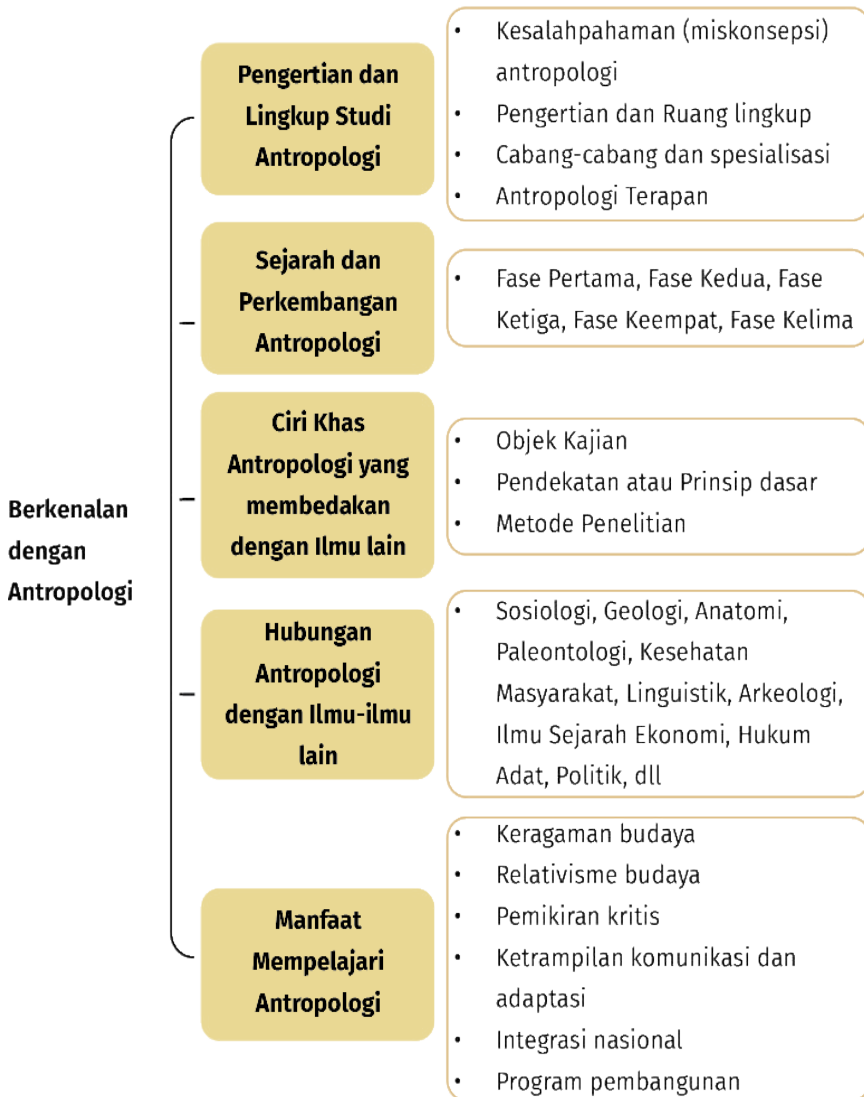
Berkenalan dengan Antropologi

Pengertian dan Lingkup Studi Antropologi

- Kesalahpahaman (miskonsepsi) antropologi
- Pengertian dan Ruang lingkup
- Cabang-cabang dan spesialisasi
- Antropologi Terapan

Sejarah dan Perkembangan Antropologi

- Fase Pertama, Fase Kedua, Fase Ketiga, Fase Keempat, Fase Kelima

Ciri Khas Antropologi yang membedakan dengan Ilmu lain

- Objek Kajian
- Pendekatan atau Prinsip dasar
- Metode Penelitian

Hubungan Antropologi dengan Ilmu-ilmu lain

- Sosiologi, Geologi, Anatomi, Paleontologi, Kesehatan Masyarakat, Linguistik, Arkeologi, Ilmu Sejarah Ekonomi, Hukum Adat, Politik, dll

Manfaat Mempelajari Antropologi

- Keragaman budaya
- Relativisme budaya
- Pemikiran kritis
- Ketrampilan komunikasi dan adaptasi
- Integrasi nasional
- Program pembangunan